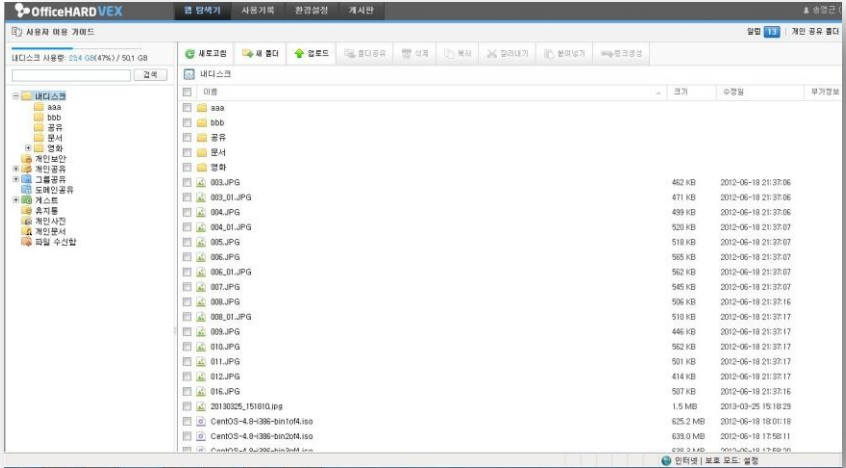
OfficeHARDVEX
탐색기 사용기록 환경설정 게시판
송영근
사용자 이용 가이드
알림 13 | 개인 공유 폴더
내디스크 사용량: 23.4 GB(47%) / 50.1 GB
검색
새로고침 새 폴더 업로드 폴더공유 삭제 복사 잘라내기 붙여넣기 링크생성
내디스크
이름 크기 수정일 부가정보
내디스크
aaa
bbb
공유
문서
영화
개인보안
개인공유
그룹공유
도메인공유
게스트
휴지통
개인사진
개인문서
파일 수신함

| 이름 | 크기 | 수정일 |
|---|---|---|
| aaa | | |
| bbb | | |
| 공유 | | |
| 문서 | | |
| 영화 | | |
| 003.JPG | 462 KB | 2012-06-18 21:37:06 |
| 003_01.JPG | 471 KB | 2012-06-18 21:37:06 |
| 004.JPG | 499 KB | 2012-06-18 21:37:06 |
| 004_01.JPG | 520 KB | 2012-06-18 21:37:07 |
| 005.JPG | 518 KB | 2012-06-18 21:37:07 |
| 006.JPG | 565 KB | 2012-06-18 21:37:07 |
| 006_01.JPG | 562 KB | 2012-06-18 21:37:07 |
| 007.JPG | 545 KB | 2012-06-18 21:37:07 |
| 008.JPG | 506 KB | 2012-06-18 21:37:16 |
| 008_01.JPG | 510 KB | 2012-06-18 21:37:17 |
| 009.JPG | 446 KB | 2012-06-18 21:37:17 |
| 010.JPG | 562 KB | 2012-06-18 21:37:17 |
| 011.JPG | 501 KB | 2012-06-18 21:37:17 |
| 012.JPG | 414 KB | 2012-06-18 21:37:17 |
| 016.JPG | 507 KB | 2012-06-18 21:37:16 |
| 20130325_151810.jpg | 1.5 MB | 2013-03-25 15:18:29 |
| CentOS-4.8-i386-bin1of4.iso | 625.2 MB | 2012-06-18 18:01:18 |
| CentOS-4.8-i386-bin2of4.iso | 639.0 MB | 2012-06-18 17:58:11 |
| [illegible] | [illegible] | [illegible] |

인터넷 | 보호 모드: 설정